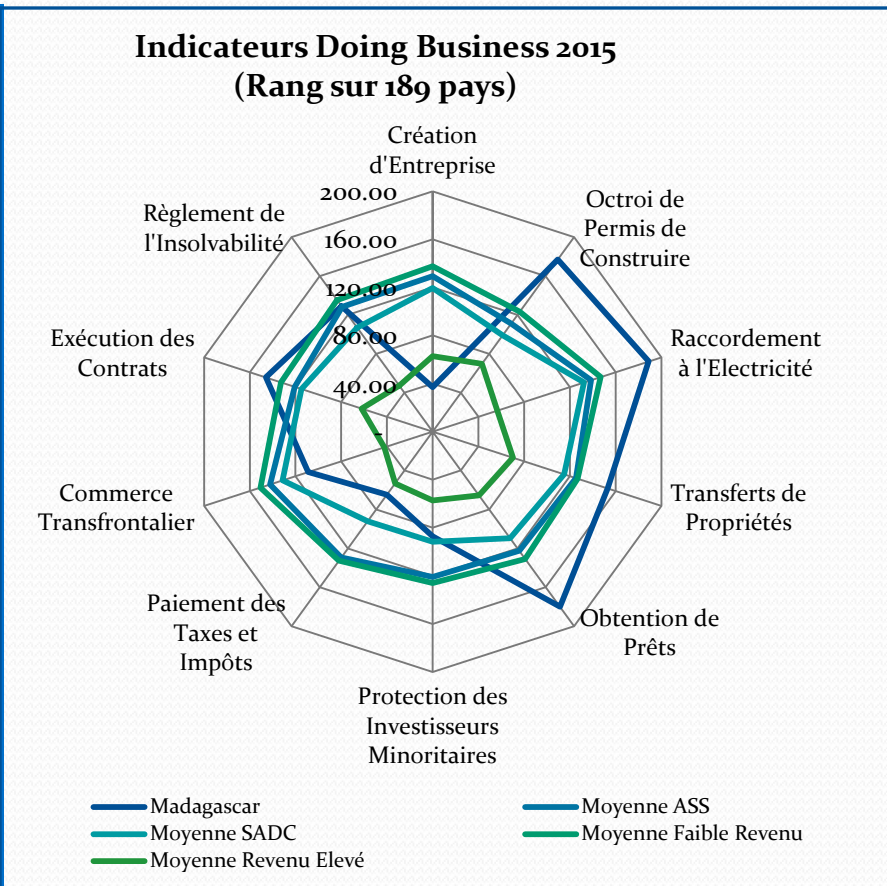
Indicateurs Doing Business 2015
(Rang sur 189 pays)

Création d'Entreprise

200.00
160.00
120.00
80.00
40.00

Octroi de Permis de Construire

Raccordement à l'Electricité

Transferts de Propriétés

Obtention de Prêts

Protection des Investisseurs Minoritaires

Paiement des Taxes et Impôts

Commerce Transfrontalier

Exécution des Contrats

Règlement de l'Insolvabilité

Madagascar
Moyenne ASS
Moyenne SADC
Moyenne Faible Revenu
Moyenne Revenu Elevé